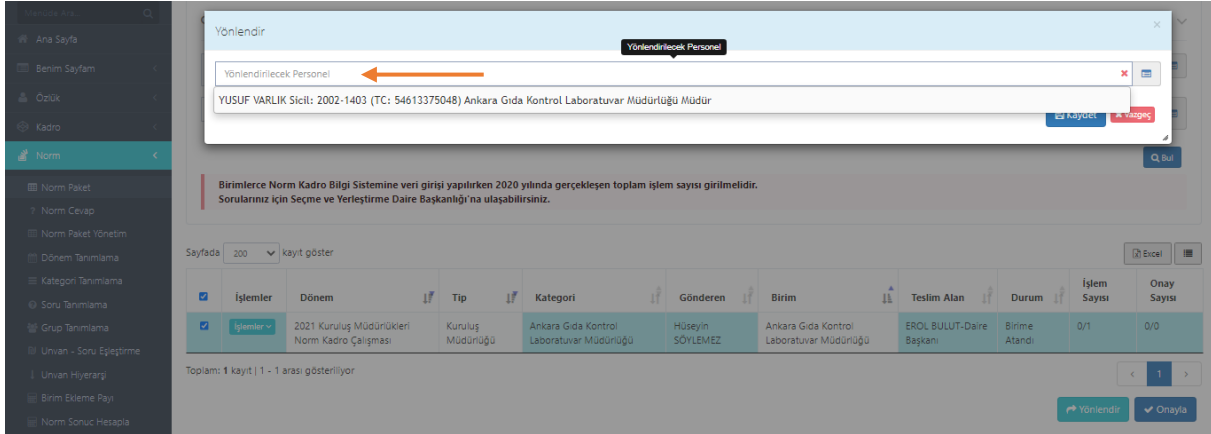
Menüde Ara...

Ana Sayfa
Benim Sayfam
Özlük
Kadro
Norm
Norm Paket
Norm Cevap
Norm Paket Yönetim
Dönem Tanımlama
Kategori Tanımlama
Soru Tanımlama
Grup Tanımlama
Unvan - Soru Eşleştirme
Unvan Hiyerarşi
Birim Ekleme Payı
Norm Sonuç Hesapla

Yönlendir
×
Yönlendirilecek Personel
Yönlendirilecek Personel
YUSUF VARLIK Sicil: 2002-1403 (TC: 54613375048) Ankara Gıda Kontrol Laboratuvar Müdürlüğü Müdür
Kaydet
Vazgeç

Bul

Birimlerce Norm Kadro Bilgi Sistemine veri girişi yapılırken 2020 yılında gerçekleşen toplam işlem sayısı girilmelidir.
Sorularınız için Seçme ve Yerleştirme Daire Başkanlığı'na ulaşabilirsiniz.

Sayfada 200 kayıt göster
Excel

| | İşlemler | Dönem | Tip | Kategori | Gönderen | Birim | Teslim Alan | Durum | İşlem Sayısı | Onay Sayısı |
|---|---|---|---|---|---|---|---|---|---|---|
| | İşlemler | 2021 Kuruluş Müdürlükleri Norm Kadro Çalışması | Kuruluş Müdürlüğü | Ankara Gıda Kontrol Laboratuvar Müdürlüğü | Hüseyin SÖYLEMEZ | Ankara Gıda Kontrol Laboratuvar Müdürlüğü | EROL BULUT-Daire Başkanı | Birime Atandı | 0/1 | 0/0 |

Toplam: 1 kayıt | 1 - 1 arası gösteriliyor
‹ 1 ›
Yönlendir
Onayla